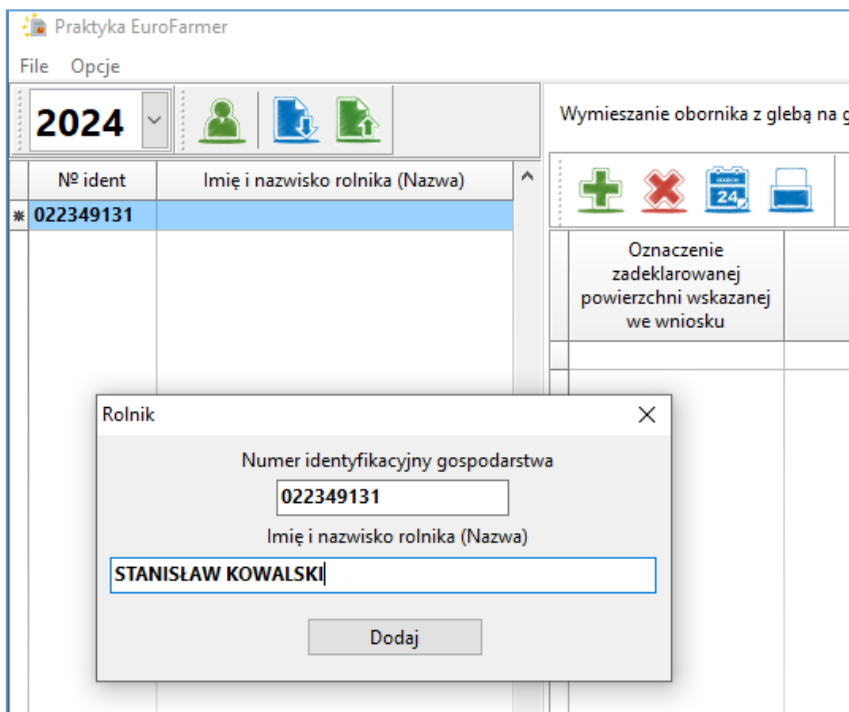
Praktyka EuroFarmer

File Opcje

2024

Wymieszanie obornika z glebą na g

| Nº ident | Imię i nazwisko rolnika (Nazwa) |
|---|---|
| 022349131 | |

24

Oznaczenie zadeklarowanej powierzchni wskazanej we wniosku

Rolnik

Numer identyfikacyjny gospodarstwa

022349131

Imię i nazwisko rolnika (Nazwa)

STANISŁAW KOWALSKI

Dodaj